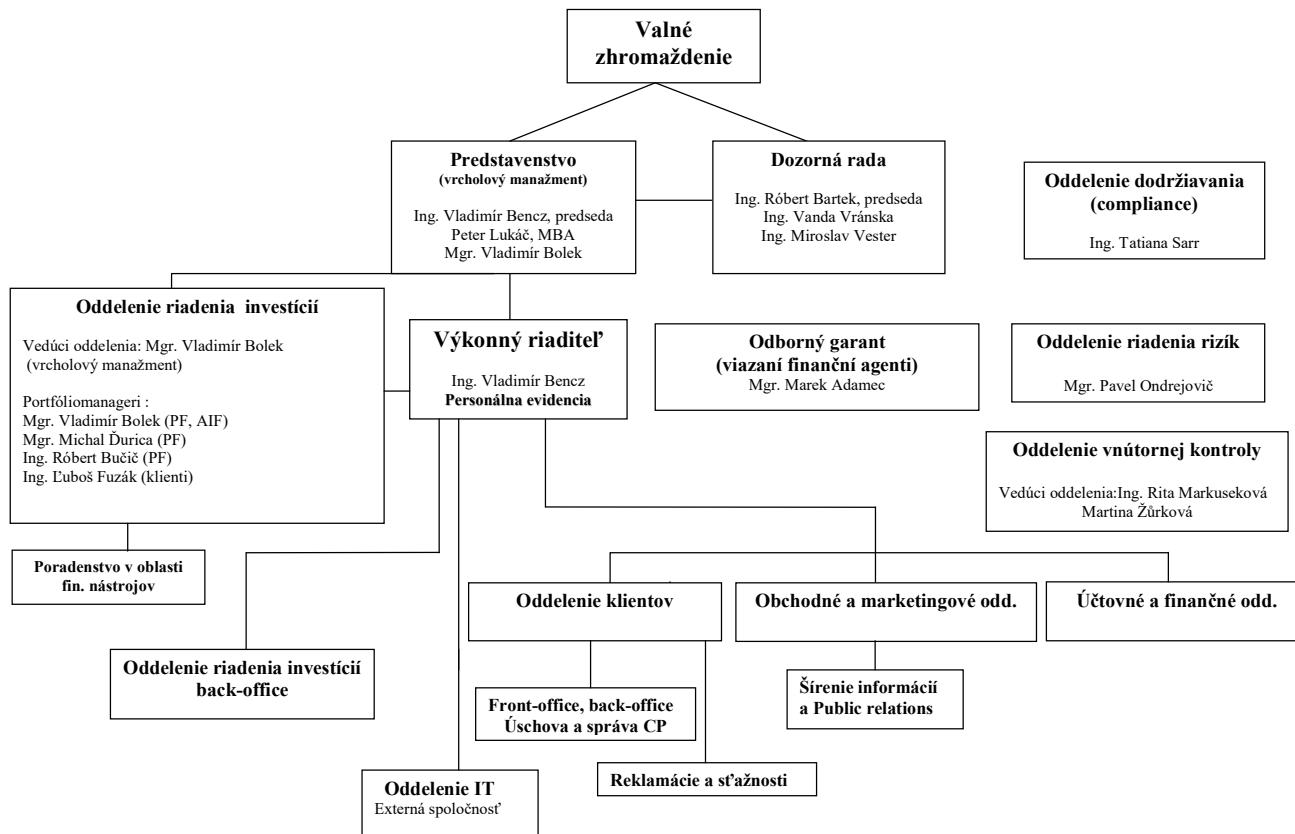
Valné zhromaždenie

Predstavenstvo
(vrcholový manažment)

Ing. Vladimír Bencz, predseda
Peter Lukáč, MBA
Mgr. Vladimír Bolek

Dozorná rada

Ing. Róbert Bartek, predseda
Ing. Vanda Vránska
Ing. Miroslav Vester

Oddelenie dodržiavania (compliance)

Ing. Tatiana Sarr

Oddelenie riadenia investícií

Vedúci oddelenia: Mgr. Vladimír Bolek
(vrcholový manažment)

Portfóliomanageri :
Mgr. Vladimír Bolek (PF, AIF)
Mgr. Michal Ďurica (PF)
Ing. Róbert Bučič (PF)
Ing. Ľuboš Fuzák (klienti)

Výkonný riaditeľ

Ing. Vladimír Bencz
Personálna evidencia

Odborný garant
(viazaní finanční agenti)
Mgr. Marek Adamec

Oddelenie riadenia rizík

Mgr. Pavel Ondrejovič

Oddelenie vnútornej kontroly

Vedúci oddelenia:Ing. Rita Markuseková
Martina Žůrková

Poradenstvo v oblasti fin. nástrojov

Oddelenie klientov

Obchodné a marketingové odd.

Účtovné a finančné odd.

Oddelenie riadenia investícií back-office

Front-office, back-office
Úschova a správa CP

Šírenie informácií
a Public relations

Oddelenie IT
Externá spoločnosť

Reklamácie a sťažnosti